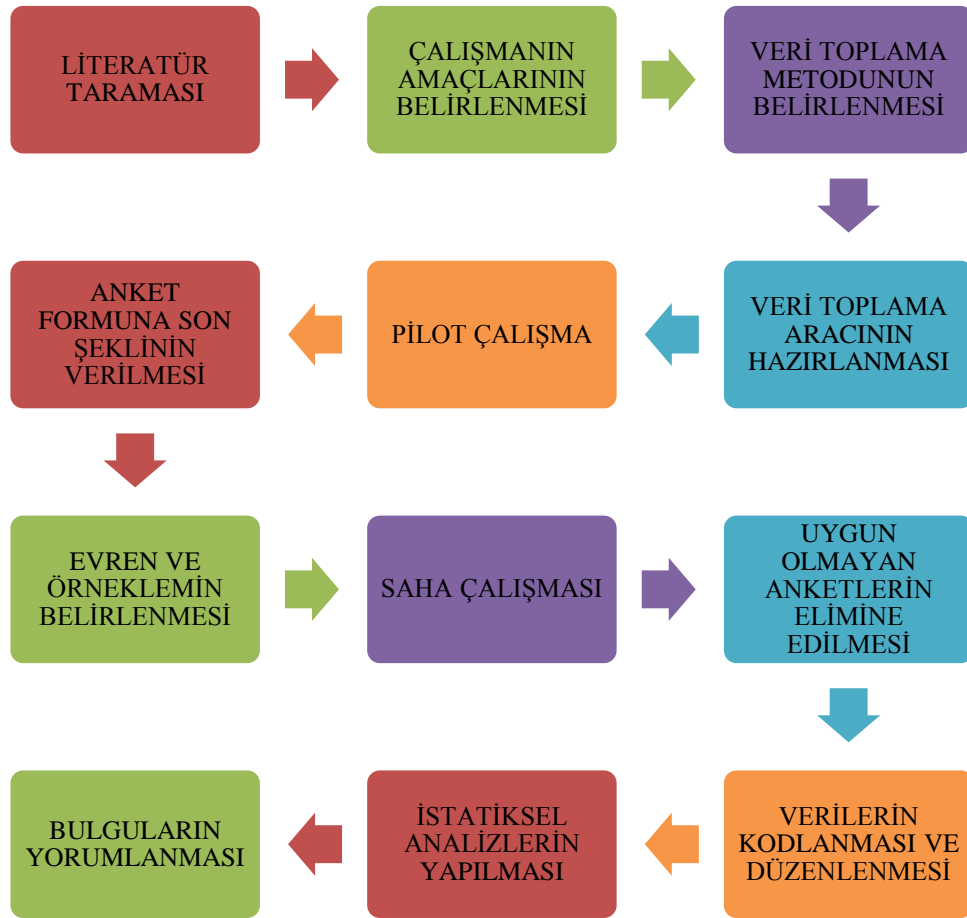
LİTERATÜR TARAMASI

ÇALIŞMANIN AMAÇLARININ BELİRLENMESİ

VERİ TOPLAMA METODUNUN BELİRLENMESİ

VERİ TOPLAMA ARACININ HAZIRLANMASI

PİLOT ÇALIŞMA

ANKET FORMUNA SON ŞEKLİNİN VERİLMESİ

EVREN VE ÖRNEKLEMİN BELİRLENMESİ

SAHA ÇALIŞMASI

UYGUN OLMAYAN ANKETLERİN ELİMİNE EDİLMESİ

VERİLERİN KODLANMASI VE DÜZENLENMESİ

İSTATİKSEL ANALİZLERİN YAPILMASI

BULGULARIN YORUMLANMASI